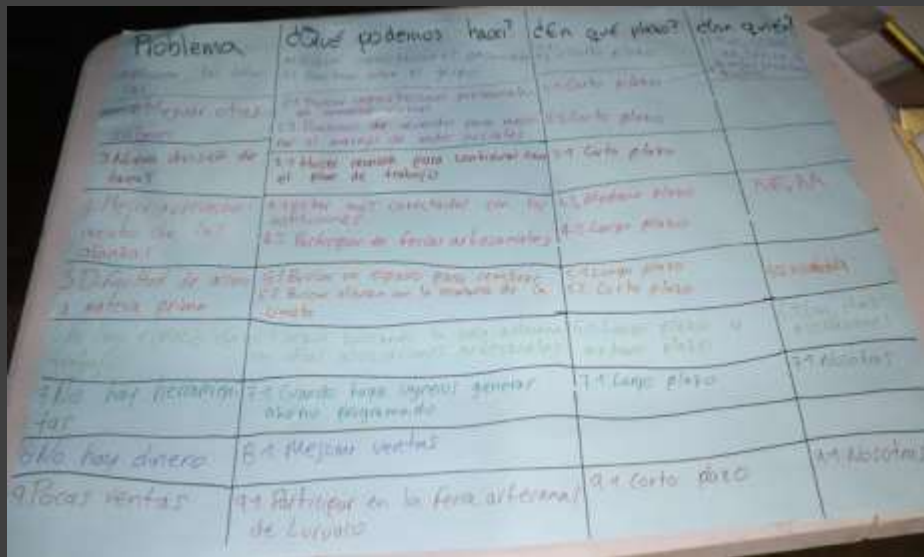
| Problema | ¿Qué podemos hacer? | ¿En qué plazo? | ¿Con quién? |
|---|---|---|---|
| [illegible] | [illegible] | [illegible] Corto plazo | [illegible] |
| 2 Mejorar otras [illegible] | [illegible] | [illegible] Corto plazo | |
| 3 Falta de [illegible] | 3.1 Hacer reunión para controlar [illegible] el plan de trabajo | 3.1 Corto plazo | |
| 4 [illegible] | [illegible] más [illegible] con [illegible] 4.2 Participar de ferias artesanales | 4.1 Mediano plazo 4.2 Largo plazo | NEMA |
| 5 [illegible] materia prima | 5.1 Buscar un espacio para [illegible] 5.2 Buscar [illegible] | 5.1 Largo plazo 5.2 Corto plazo | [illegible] |
| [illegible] | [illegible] | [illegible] | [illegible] |
| 7 No hay herramientas | 7.1 Cuando haya ingresos generar ahorro programado | 7.1 Largo plazo | 7.1 Nosotras |
| 8 No hay dinero | 8.1 Mejorar ventas | | |
| 9 Pocas ventas | 9.1 Participar en la feria artesanal de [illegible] | 9.1 Corto plazo | 9.1 Nosotras |